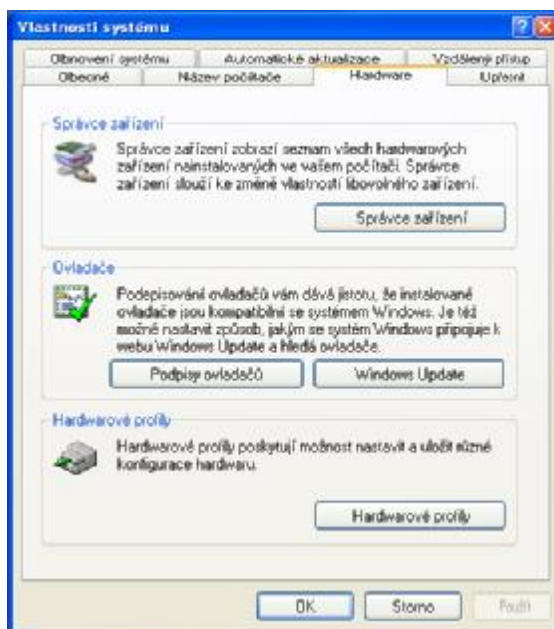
Vlastnosti systému

Obnovení systému | Automatické aktualizace | Vzdálený přístup
Obecné | Název počítače | Hardware | Upřesnit

Správce zařízení

Správce zařízení zobrazí seznam všech hardwarových zařízení nainstalovaných ve vašem počítači. Správce zařízení slouží ke změně vlastností libovolného zařízení.

Správce zařízení

Ovladače

Podepisování ovladačů vám dává jistotu, že instalované ovladače jsou kompatibilní se systémem Windows. Je též možné nastavit způsob, jakým se systém Windows připojuje k webu Windows Update a hledá ovladače.

Podpisy ovladačů

Windows Update

Hardwarové profily

Hardwarové profily poskytují možnost nastavit a uložit různé konfigurace hardwaru.

Hardwarové profily

OK

Storno

Použít